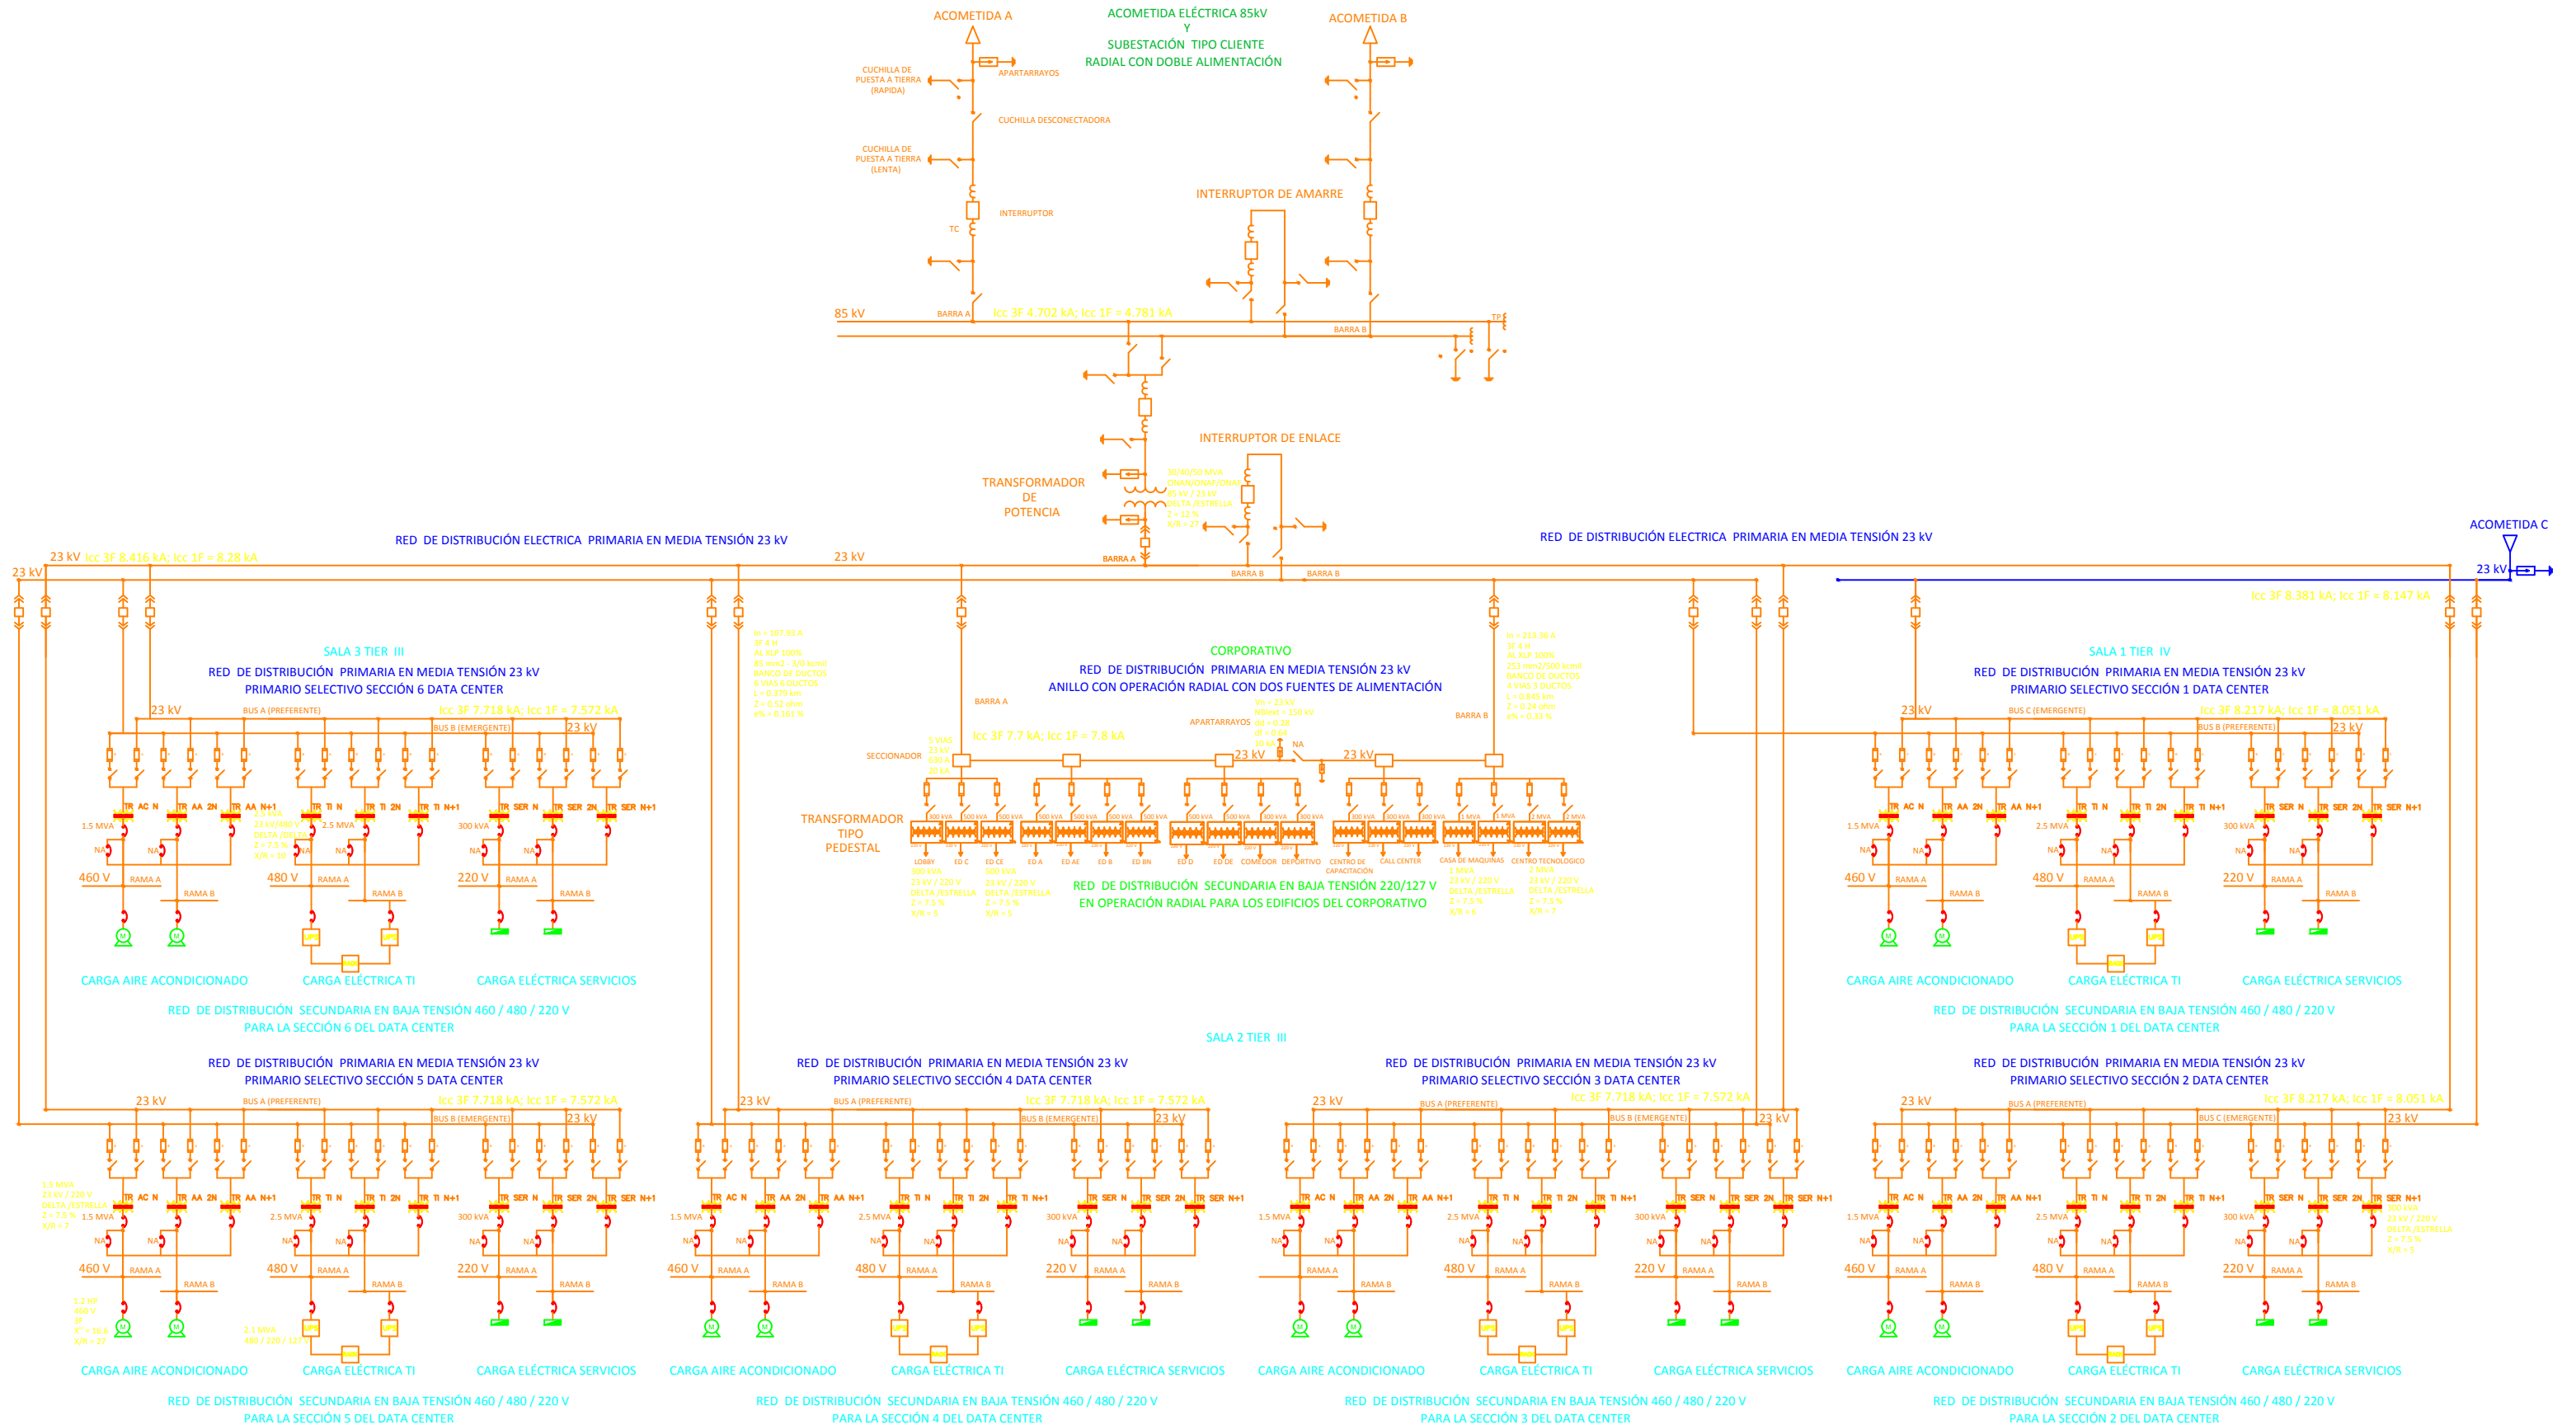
ACOMETIDA A

ACOMETIDA ELÉCTRICA 85kV
Y
SUBESTACIÓN TIPO CLIENTE
RADIAL CON DOBLE ALIMENTACIÓN

ACOMETIDA B

CUCHILLA DE PUESTA A TIERRA (RAPIDA)

APARTARRAYOS

CUCHILLA DESCONECTADORA

CUCHILLA DE PUESTA A TIERRA (LENTA)

INTERRUPTOR

TC

INTERRUPTOR DE AMARRE

85 kV

BARRA A

Icc 3F 4.702 kA; Icc 1F = 4.781 kA

BARRA B

TP

INTERRUPTOR DE ENLACE

TRANSFORMADOR DE POTENCIA

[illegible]

BARRA A

BARRA B

BARRA B

RED DE DISTRIBUCIÓN ELECTRICA PRIMARIA EN MEDIA TENSIÓN 23 kV

RED DE DISTRIBUCIÓN ELECTRICA PRIMARIA EN MEDIA TENSIÓN 23 kV

ACOMETIDA C

23 kV Icc 3F 8.416 kA; Icc 1F = 8.28 kA

23 kV

23 kV

23 kV

Icc 3F 8.381 kA; Icc 1F = 8.147 kA

SALA 3 TIER III
RED DE DISTRIBUCIÓN PRIMARIA EN MEDIA TENSIÓN 23 kV
PRIMARIO SELECTIVO SECCIÓN 6 DATA CENTER

23 kV BUS A (PREFERENTE) Icc 3F 7.718 kA; Icc 1F = 7.572 kA
BUS B (EMERGENTE) 23 kV

TR AC N TR AA 2N TR AA N+1 TR TI N TR TI 2N TR TI N+1 TR SER N TR SER 2N TR SER N+1

1.5 MVA 2.5 MVA 300 kVA

NA NA NA NA NA NA

460 V RAMA A RAMA B 480 V RAMA A RAMA B 220 V RAMA A RAMA B

CARGA AIRE ACONDICIONADO CARGA ELÉCTRICA TI CARGA ELÉCTRICA SERVICIOS

RED DE DISTRIBUCIÓN SECUNDARIA EN BAJA TENSIÓN 460 / 480 / 220 V
PARA LA SECCIÓN 6 DEL DATA CENTER

CORPORATIVO
RED DE DISTRIBUCIÓN PRIMARIA EN MEDIA TENSIÓN 23 kV
ANILLO CON OPERACIÓN RADIAL CON DOS FUENTES DE ALIMENTACIÓN

BARRA A

BARRA B

APARTARRAYOS

Icc 3F 7.7 kA; Icc 1F = 7.8 kA

SECCIONADOR

23 kV 23 kV

NA

TRANSFORMADOR TIPO PEDESTAL

LOBBY ED C ED CE ED A ED AE ED B ED BN ED D ED DE COMEDOR DEPORTIVO CENTRO DE CAPACITACIÓN CALL CENTER CASA DE MAQUINAS CENTRO TECNOLOGICO

RED DE DISTRIBUCIÓN SECUNDARIA EN BAJA TENSIÓN 220/127 V
EN OPERACIÓN RADIAL PARA LOS EDIFICIOS DEL CORPORATIVO

SALA 1 TIER IV
RED DE DISTRIBUCIÓN PRIMARIA EN MEDIA TENSIÓN 23 kV
PRIMARIO SELECTIVO SECCIÓN 1 DATA CENTER

23 kV BUS C (EMERGENTE) Icc 3F 8.217 kA; Icc 1F = 8.051 kA
BUS B (PREFERENTE) 23 kV

CARGA AIRE ACONDICIONADO CARGA ELÉCTRICA TI CARGA ELÉCTRICA SERVICIOS

RED DE DISTRIBUCIÓN SECUNDARIA EN BAJA TENSIÓN 460 / 480 / 220 V
PARA LA SECCIÓN 1 DEL DATA CENTER

SALA 2 TIER III

RED DE DISTRIBUCIÓN PRIMARIA EN MEDIA TENSIÓN 23 kV
PRIMARIO SELECTIVO SECCIÓN 5 DATA CENTER

23 kV BUS A (PREFERENTE) Icc 3F 7.718 kA; Icc 1F = 7.572 kA
BUS B (EMERGENTE) 23 kV

CARGA AIRE ACONDICIONADO CARGA ELÉCTRICA TI CARGA ELÉCTRICA SERVICIOS

RED DE DISTRIBUCIÓN SECUNDARIA EN BAJA TENSIÓN 460 / 480 / 220 V
PARA LA SECCIÓN 5 DEL DATA CENTER

RED DE DISTRIBUCIÓN PRIMARIA EN MEDIA TENSIÓN 23 kV
PRIMARIO SELECTIVO SECCIÓN 4 DATA CENTER

23 kV BUS A (PREFERENTE) Icc 3F 7.718 kA; Icc 1F = 7.572 kA
BUS B (EMERGENTE) 23 kV

CARGA AIRE ACONDICIONADO CARGA ELÉCTRICA TI CARGA ELÉCTRICA SERVICIOS

RED DE DISTRIBUCIÓN SECUNDARIA EN BAJA TENSIÓN 460 / 480 / 220 V
PARA LA SECCIÓN 4 DEL DATA CENTER

RED DE DISTRIBUCIÓN PRIMARIA EN MEDIA TENSIÓN 23 kV
PRIMARIO SELECTIVO SECCIÓN 3 DATA CENTER

23 kV BUS A (PREFERENTE) Icc 3F 7.718 kA; Icc 1F = 7.572 kA
BUS B (EMERGENTE) 23 kV

CARGA AIRE ACONDICIONADO CARGA ELÉCTRICA TI CARGA ELÉCTRICA SERVICIOS

RED DE DISTRIBUCIÓN SECUNDARIA EN BAJA TENSIÓN 460 / 480 / 220 V
PARA LA SECCIÓN 3 DEL DATA CENTER

RED DE DISTRIBUCIÓN PRIMARIA EN MEDIA TENSIÓN 23 kV
PRIMARIO SELECTIVO SECCIÓN 2 DATA CENTER

23 kV BUS A (PREFERENTE) Icc 3F 8.217 kA; Icc 1F = 8.051 kA
BUS C (EMERGENTE) 23 kV

CARGA AIRE ACONDICIONADO CARGA ELÉCTRICA TI CARGA ELÉCTRICA SERVICIOS

RED DE DISTRIBUCIÓN SECUNDARIA EN BAJA TENSIÓN 460 / 480 / 220 V
PARA LA SECCIÓN 2 DEL DATA CENTER